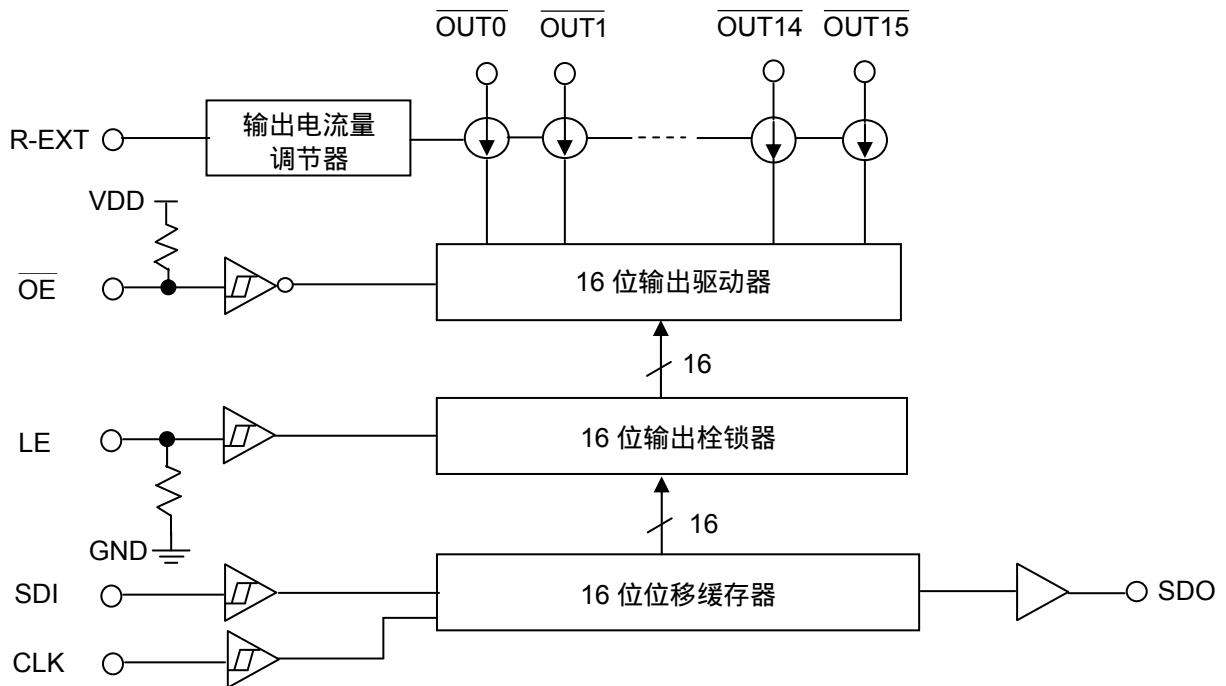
$\overline{OUT0}$ $\overline{OUT1}$ $\overline{OUT14}$ $\overline{OUT15}$

R-EXT

输出电流量调节器

VDD

$\overline{OE}$

16 位输出驱动器

16

LE

16 位输出栓锁器

16

GND

SDI

16 位位移缓存器

SDO

CLK